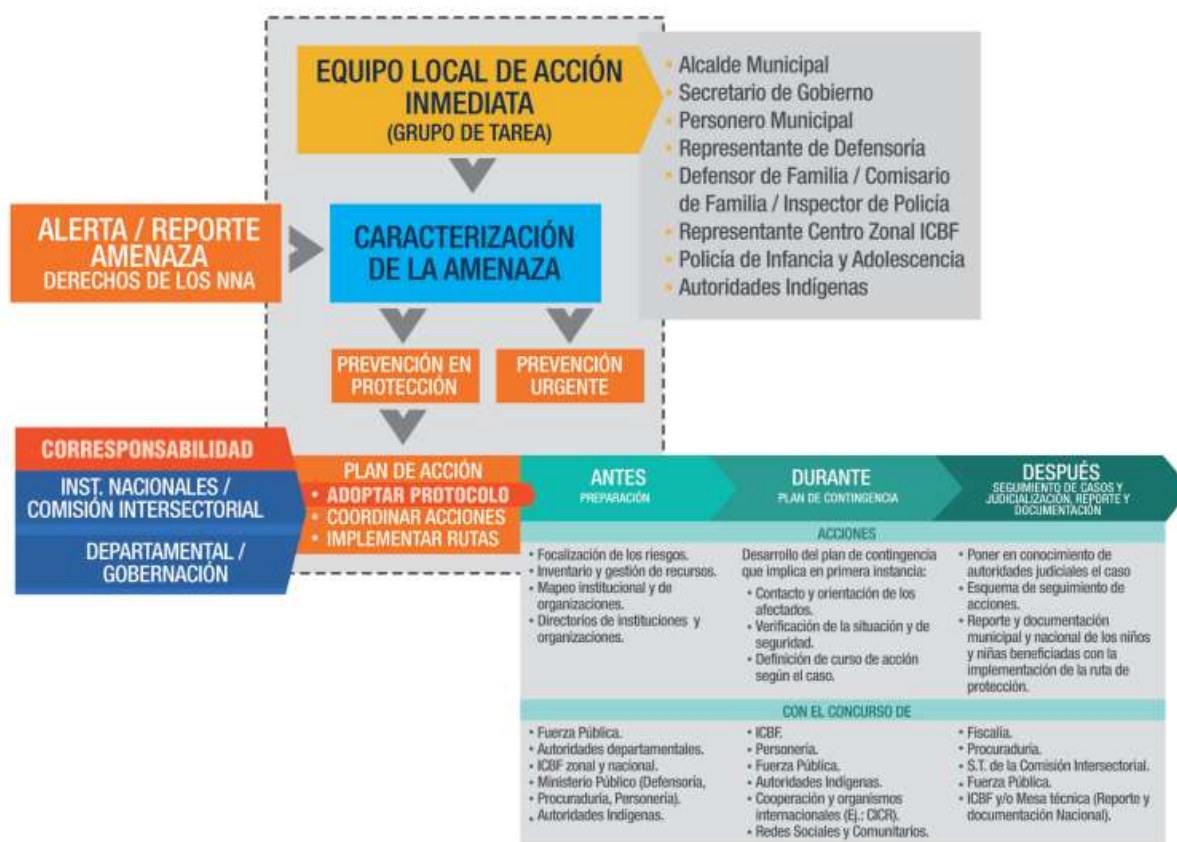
EQUIPO LOCAL DE ACCIÓN INMEDIATA
(GRUPO DE TAREA)

• Alcalde Municipal
• Secretario de Gobierno
• Personero Municipal
• Representante de Defensoría
• Defensor de Familia / Comisario de Familia / Inspector de Policía
• Representante Centro Zonal ICBF
• Policía de Infancia y Adolescencia
• Autoridades Indígenas

ALERTA / REPORTE AMENAZA
DERECHOS DE LOS NNA

CARACTERIZACIÓN DE LA AMENAZA

PREVENCIÓN EN PROTECCIÓN

PREVENCIÓN URGENTE

CORRESPONSABILIDAD

INST. NACIONALES / COMISIÓN INTERSECTORIAL

DEPARTAMENTAL / GOBERNACIÓN

PLAN DE ACCIÓN
• ADOPTAR PROTOCOLO
• COORDINAR ACCIONES
• IMPLEMENTAR RUTAS

ANTES
PREPARACIÓN

DURANTE
PLAN DE CONTINGENCIA

DESPUÉS
SEGUIMIENTO DE CASOS Y JUDICIALIZACIÓN, REPORTE Y DOCUMENTACIÓN

ACCIONES

• Focalización de los riesgos.
• Inventario y gestión de recursos.
• Mapeo institucional y de organizaciones.
• Directorios de instituciones y organizaciones.

Desarrollo del plan de contingencia que implica en primera instancia:
• Contacto y orientación de los afectados.
• Verificación de la situación y de seguridad.
• Definición de curso de acción según el caso.

• Poner en conocimiento de autoridades judiciales el caso
• Esquema de seguimiento de acciones.
• Reporte y documentación municipal y nacional de los niños y niñas beneficiadas con la implementación de la ruta de protección.

CON EL CONCURSO DE

• Fuerza Pública.
• Autoridades departamentales.
• ICBF zonal y nacional.
• Ministerio Público (Defensoría, Procuraduría, Personería).
• Autoridades Indígenas.

• ICBF.
• Personería.
• Fuerza Pública.
• Autoridades Indígenas.
• Cooperación y organismos internacionales (Ej.: CICR).
• Redes Sociales y Comunitarios.

• Fiscalía.
• Procuraduría.
• S.T. de la Comisión Intersectorial.
• Fuerza Pública.
• ICBF y/o Mesa técnica (Reporte y documentación Nacional).